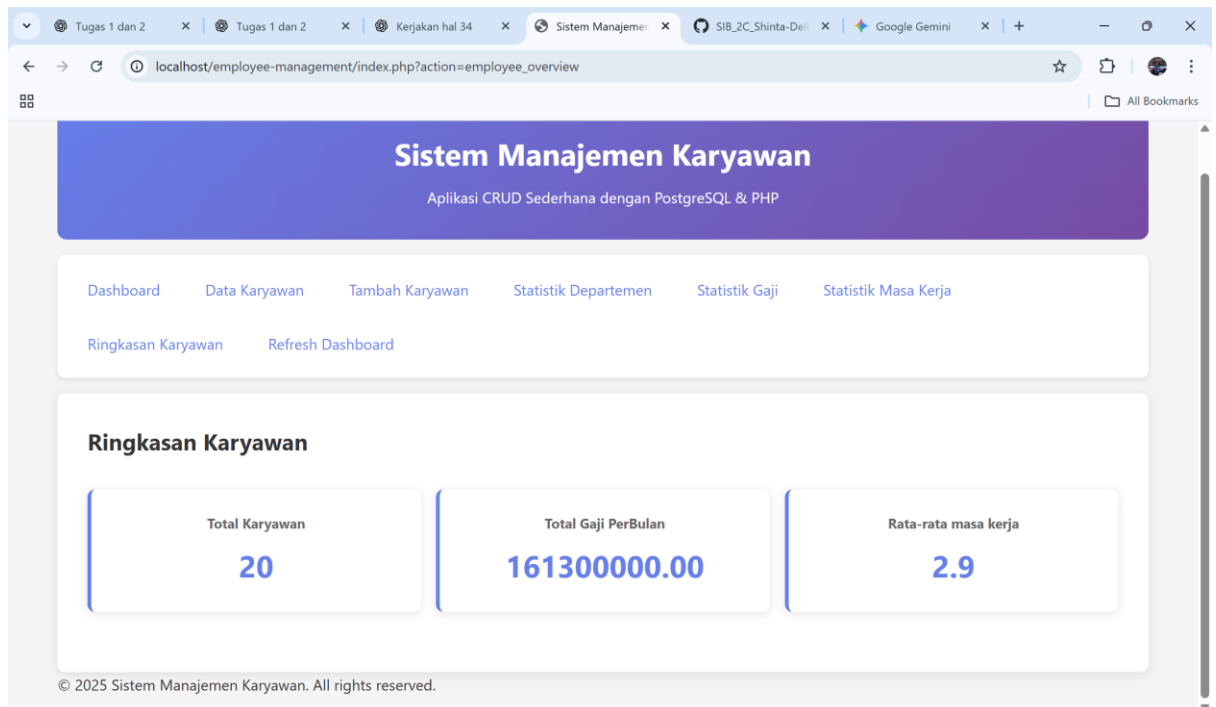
Tugas 1 dan 2 × | Tugas 1 dan 2 × | Kerjakan hal 34 × | Sistem Manajemen × | SIB_2C_Shinta-Del × | Google Gemini × | +

localhost/employee-management/index.php?action=employee_overview

All Bookmarks

Sistem Manajemen Karyawan

Aplikasi CRUD Sederhana dengan PostgreSQL & PHP

Dashboard Data Karyawan Tambah Karyawan Statistik Departemen Statistik Gaji Statistik Masa Kerja Ringkasan Karyawan Refresh Dashboard

Ringkasan Karyawan

Total Karyawan

20

Total Gaji PerBulan

161300000.00

Rata-rata masa kerja

2.9

© 2025 Sistem Manajemen Karyawan. All rights reserved.